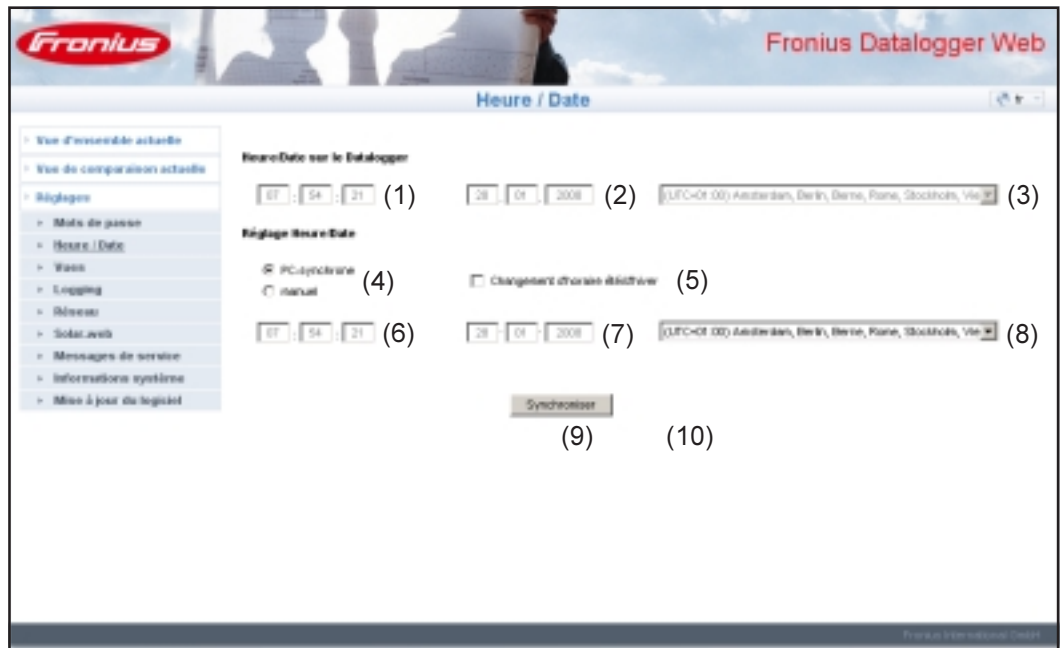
Fronius

Fronius Datalogger Web

Heure / Date

fr

Vue d'ensemble actuelle
Vue de comparaison actuelle
Réglages
Mots de passe
Heure / Date
Vues
Logging
Réseau
Solar.web
Messages de service
Informations système
Mise à jour du logiciel

Heure/Date sur le Datalogger

07 : 54 : 21 (1)

28 . 01 . 2008 (2)

(UTC+01:00) Amsterdam, Berlin, Berne, Rome, Stockholm, Vie (3)

Réglage Heure/Date

PC-synchrone
manuel (4)

Changement d'horaire été/hiver (5)

07 : 54 : 21 (6)

28 . 01 . 2008 (7)

(UTC+01:00) Amsterdam, Berlin, Berne, Rome, Stockholm, Vie (8)

Synchroniser

(9) (10)

Fronius International GmbH